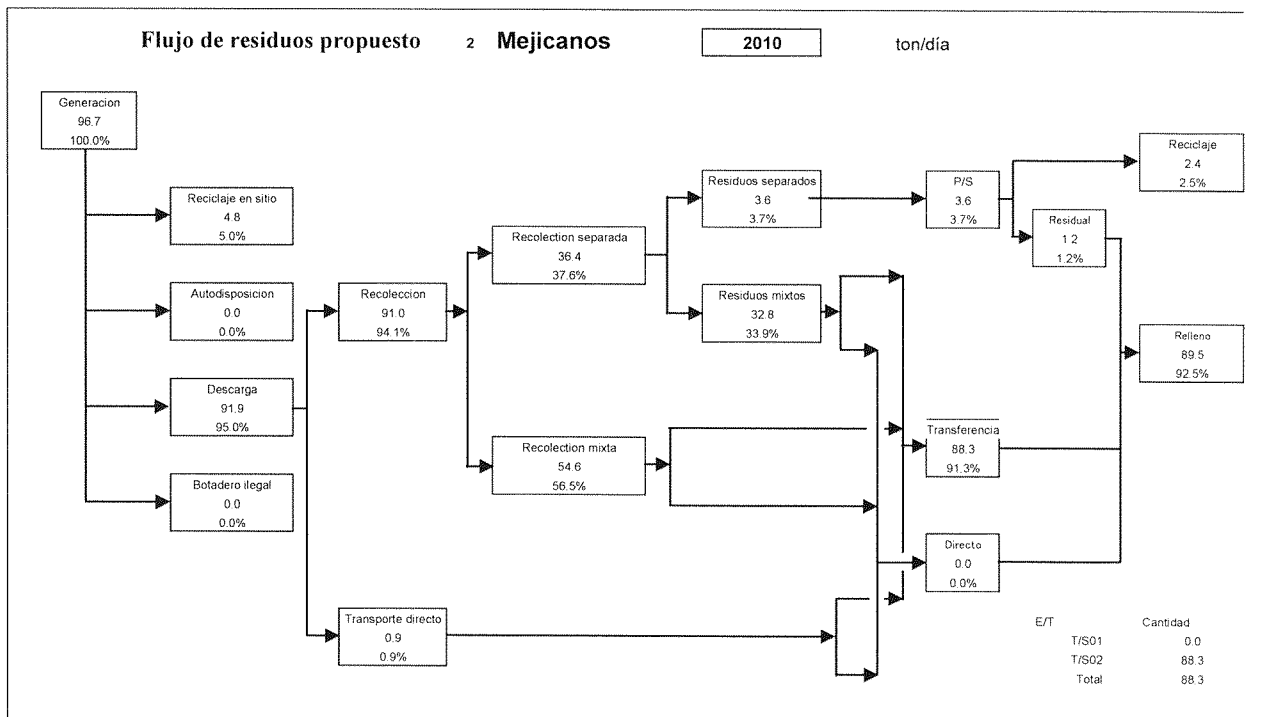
Flujo de residuos propuesto 2 Mejicanos 2010 ton/día

Generacion
96.7
100.0%

Reciclaje en sitio
4.8
5.0%

Autodisposicion
0.0
0.0%

Descarga
91.9
95.0%

Botadero ilegal
0.0
0.0%

Recoleccion
91.0
94.1%

Transporte directo
0.9
0.9%

Recolection separada
36.4
37.6%

Recolection mixta
54.6
56.5%

Residuos separados
3.6
3.7%

Residuos mixtos
32.8
33.9%

P/S
3.6
3.7%

Reciclaje
2.4
2.5%

Residual
1.2
1.2%

Relleno
89.5
92.5%

Transferencia
88.3
91.3%

Directo
0.0
0.0%

| E/T | Cantidad |
|---|---|
| T/S01 | 0.0 |
| T/S02 | 88.3 |
| Total | 88.3 |